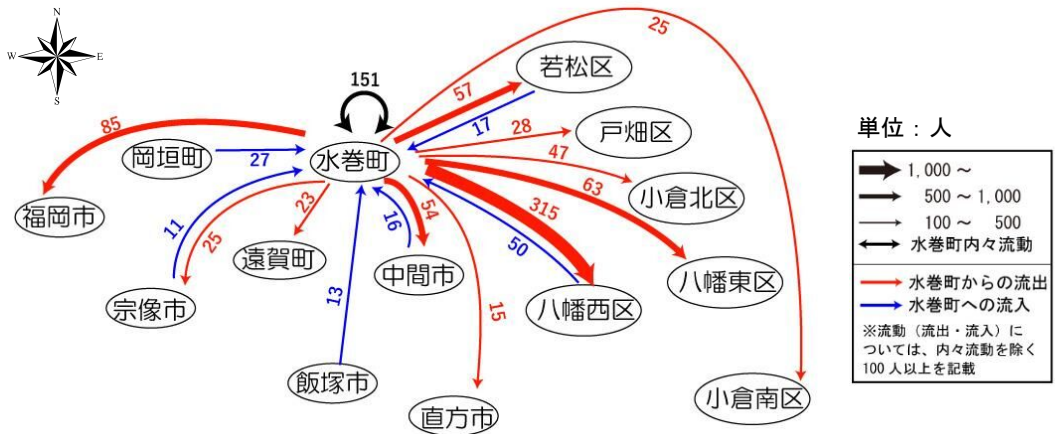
N
W
E
S

151
水巻町
85
福岡市
岡垣町
27
11
25
宗像市
23
遠賀町
13
飯塚市
16
中間市
54
15
直方市
57
若松区
17
28
戸畑区
47
小倉北区
63
八幡東区
315
50
八幡西区
25
小倉南区

単位：人
1,000 ～
500 ～ 1,000
100 ～ 500
水巻町内々流動
水巻町からの流出
水巻町への流入
※流動（流出・流入）については、内々流動を除く100人以上を記載